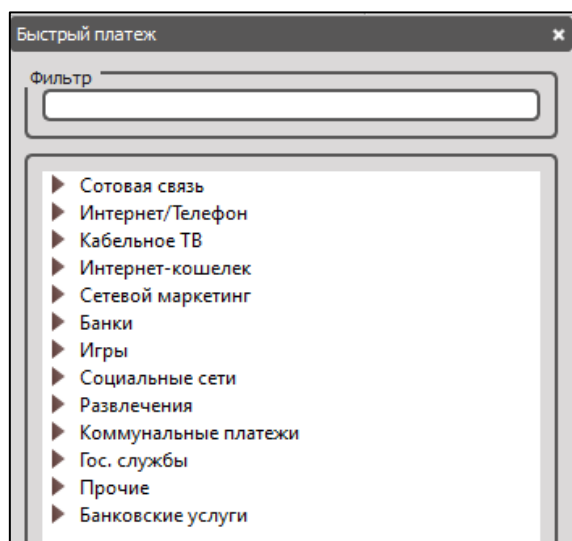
Быстрый платеж

×

Фильтр

Сотовая связь
Интернет/Телефон
Кабельное ТВ
Интернет-кошелек
Сетевой маркетинг
Банки
Игры
Социальные сети
Развлечения
Коммунальные платежи
Гос. службы
Прочие
Банковские услуги